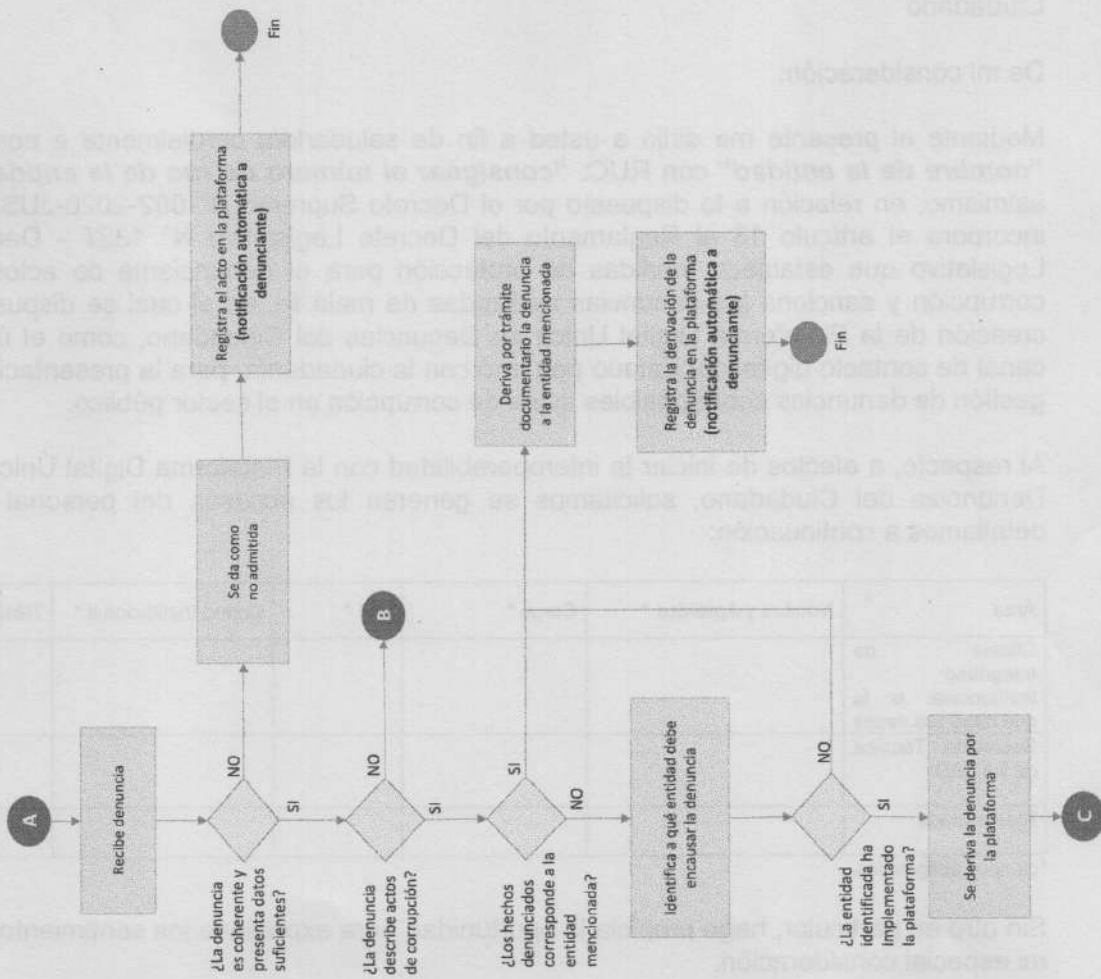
A

Recibe denuncia

¿La denuncia es coherente y presenta datos suficientes?

NO

SI

Se da como no admitida

Registra el acto en la plataforma (notificación automática a denunciante)

Fin

¿La denuncia describe actos de corrupción?

NO

SI

B

¿Los hechos denunciados corresponde a la entidad mencionada?

SI

NO

Deriva por trámite documentario la denuncia a la entidad mencionada

Registra la derivación de la denuncia en la plataforma (notificación automática a denunciante)

Fin

Identifica a qué entidad debe encausar la denuncia

¿La entidad identificada ha implementado la plataforma?

NO

SI

Se deriva la denuncia por la plataforma

C